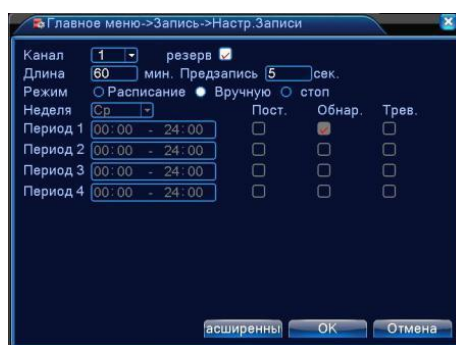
Главное меню->Запись->Настр.Записи

Канал 1 резерв
Длина 60 мин. Предзапись 5 сек.
Режим Расписание Вручную стоп
Неделя Ср Пост. Обнар. Трев.
Период 1 00:00 - 24:00
Период 2 00:00 - 24:00
Период 3 00:00 - 24:00
Период 4 00:00 - 24:00

асширенны OK Отмена